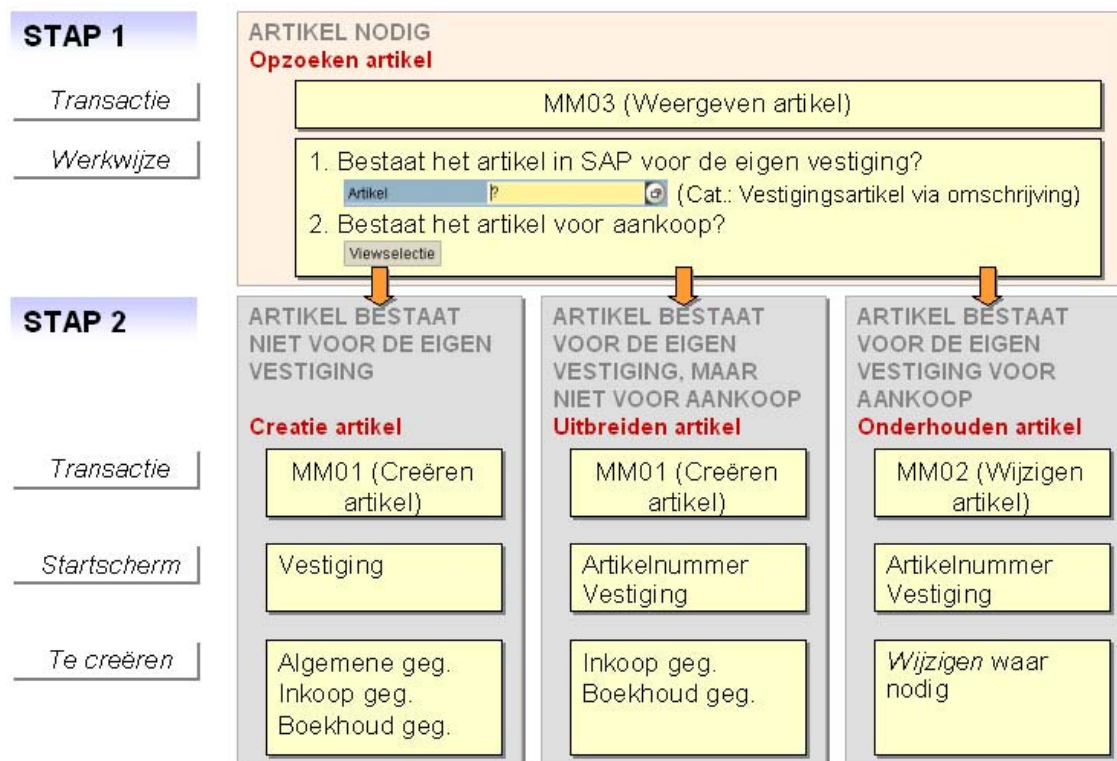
STAP 1

ARTIKEL NODIG
Opzoeken artikel

Transactie

MM03 (Weergeven artikel)

Werkwijze

1. Bestaat het artikel in SAP voor de eigen vestiging?
Artikel ? (Cat.: Vestigingsartikel via omschrijving)
2. Bestaat het artikel voor aankoop?
Viewselectie

STAP 2

ARTIKEL BESTAAT NIET VOOR DE EIGEN VESTIGING
Creatie artikel

ARTIKEL BESTAAT VOOR DE EIGEN VESTIGING, MAAR NIET VOOR AANKOOP
Uitbreiden artikel

ARTIKEL BESTAAT VOOR DE EIGEN VESTIGING VOOR AANKOOP
Onderhouden artikel

Transactie

MM01 (Creëren artikel)

MM01 (Creëren artikel)

MM02 (Wijzigen artikel)

Startscherm

Vestiging

Artikelnummer
Vestiging

Artikelnummer
Vestiging

Te creëren

Algemene geg.
Inkoop geg.
Boekhoud geg.

Inkoop geg.
Boekhoud geg.

Wijzigen waar nodig